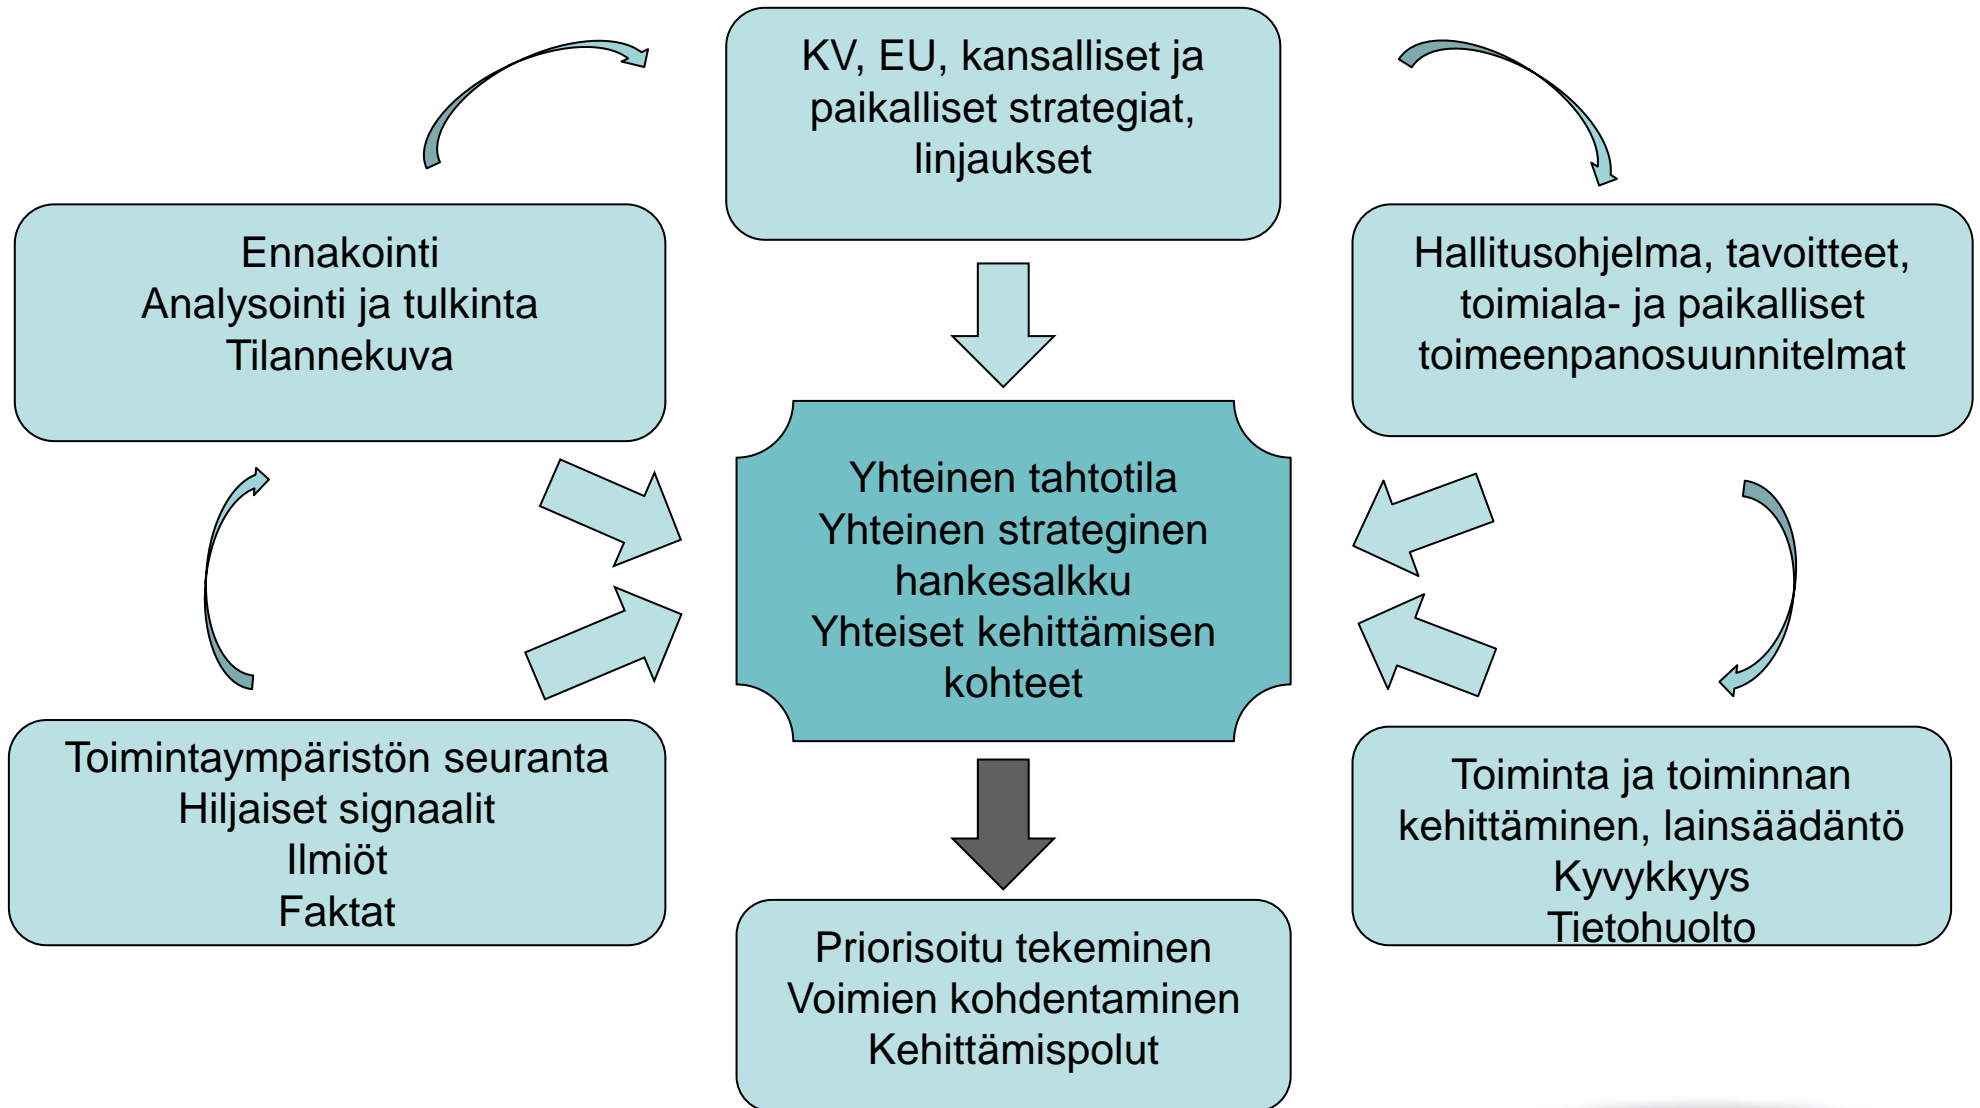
KV, EU, kansalliset ja paikalliset strategiat, linjaukset

Ennakointi
Analysointi ja tulkinta
Tilannekuva

Hallitusohjelma, tavoitteet, toimiala- ja paikalliset toimeenpanosuunnitelmat

Yhteinen tahtotila
Yhteinen strateginen hankesalkku
Yhteiset kehittämisen kohteet

Toimintaympäristön seuranta
Hiljaiset signaalit
Ilmiöt
Faktat

Toiminta ja toiminnan kehittäminen, lainsäädäntö
Kyvykkyys
Tietohuolto

Priorisoitu tekeminen
Voimien kohdentaminen
Kehittämispolut